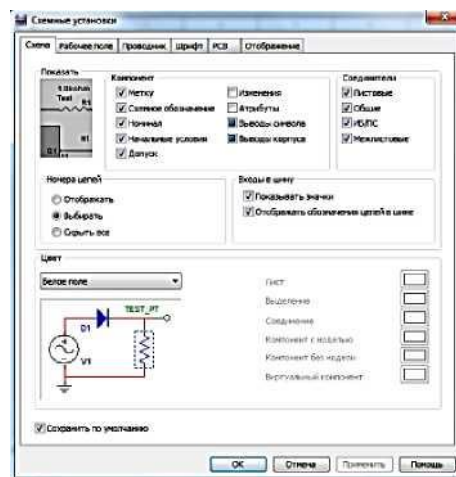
Схемные установки

Схема | Рабочее поле | Проводник | Шрифт | PCB | Отображение

Показать

Компонент
Метку
Схемное обозначение
Номинал
Начальные условия
Допуск
Изменения
Атрибуты
Выводы символа
Выводы корпуса

Соединители
Листовые
Общие
ИБ/ПС
Межлистовые

Номера цепей
Отображать
Выбирать
Скрыть все

Входы в шину
Показывать значки
Отображать обозначения цепей в шине

Цвет
Белое поле

TEST_PT
D1
V1

Лист
Выделение
Соединение
Компонент с моделью
Компонент без модели
Виртуальный компонент

Сохранить по умолчанию

OK | Отмена | Применить | Помощь